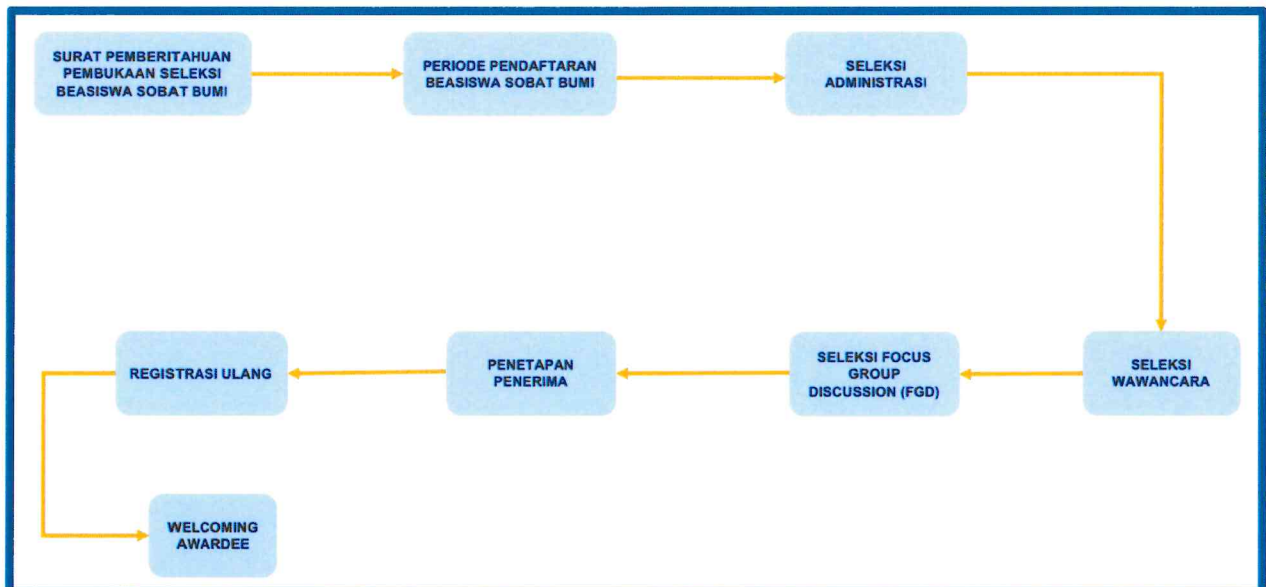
SURAT PEMBERITAHUAN PEMBUKAAN SELEKSI BEASISWA SOBAT BUMI

PERIODE PENDAFTARAN BEASISWA SOBAT BUMI

SELEKSI ADMINISTRASI

SELEKSI WAWANCARA

SELEKSI FOCUS GROUP DISCUSSION (FGD)

PENETAPAN PENERIMA

REGISTRASI ULANG

WELCOMING AWARDEE